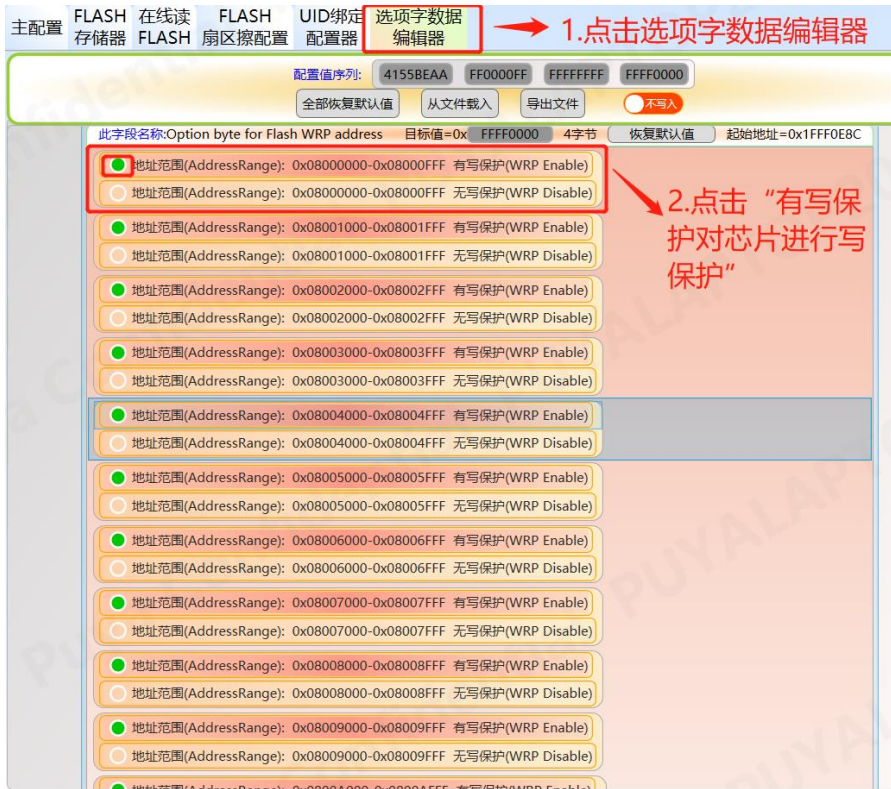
主配置 FLASH存储器 在线读FLASH FLASH扇区擦配置 UID绑定配置器 选项字数据编辑器

1.点击选项字数据编辑器

配置值序列: 4155BEAA FF0000FF FFFFFFFF FFFF0000

全部恢复默认值 从文件载入 导出文件 不写入

此字段名称:Option byte for Flash WRP address 目标值=0x FFFF0000 4字节 恢复默认值 起始地址=0x1FFF0E8C

地址范围(AddressRange): 0x08000000-0x08000FFF 有写保护(WRP Enable)
地址范围(AddressRange): 0x08000000-0x08000FFF 无写保护(WRP Disable)

2.点击“有写保护对芯片进行写保护”

地址范围(AddressRange): 0x08001000-0x08001FFF 有写保护(WRP Enable)
地址范围(AddressRange): 0x08001000-0x08001FFF 无写保护(WRP Disable)
地址范围(AddressRange): 0x08002000-0x08002FFF 有写保护(WRP Enable)
地址范围(AddressRange): 0x08002000-0x08002FFF 无写保护(WRP Disable)
地址范围(AddressRange): 0x08003000-0x08003FFF 有写保护(WRP Enable)
地址范围(AddressRange): 0x08003000-0x08003FFF 无写保护(WRP Disable)
地址范围(AddressRange): 0x08004000-0x08004FFF 有写保护(WRP Enable)
地址范围(AddressRange): 0x08004000-0x08004FFF 无写保护(WRP Disable)
地址范围(AddressRange): 0x08005000-0x08005FFF 有写保护(WRP Enable)
地址范围(AddressRange): 0x08005000-0x08005FFF 无写保护(WRP Disable)
地址范围(AddressRange): 0x08006000-0x08006FFF 有写保护(WRP Enable)
地址范围(AddressRange): 0x08006000-0x08006FFF 无写保护(WRP Disable)
地址范围(AddressRange): 0x08007000-0x08007FFF 有写保护(WRP Enable)
地址范围(AddressRange): 0x08007000-0x08007FFF 无写保护(WRP Disable)
地址范围(AddressRange): 0x08008000-0x08008FFF 有写保护(WRP Enable)
地址范围(AddressRange): 0x08008000-0x08008FFF 无写保护(WRP Disable)
地址范围(AddressRange): 0x08009000-0x08009FFF 有写保护(WRP Enable)
地址范围(AddressRange): 0x08009000-0x08009FFF 无写保护(WRP Disable)
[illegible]

PUYALAP